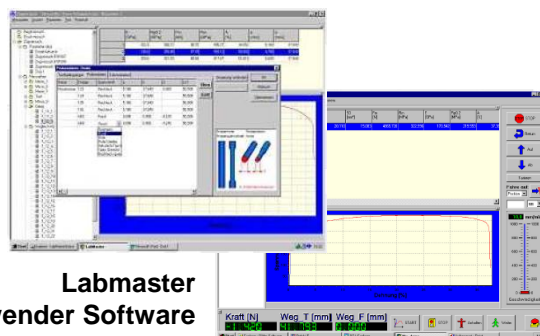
Labmaster
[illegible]ender Software

Kraft [N]
Weg_T [mm]
Weg_F [mm]

STOP
Zurück
Auf
Ab
Fahren mit
Prüfung
Kraft
Weg

Parameter
Werkstoffparameter
Probenform
Probenparameter
Wert
Einheit
Abbrechen
Übernehmen
Übernehmen
Standard
Skalieren
Neu
Entfernen

Start
Labmaster